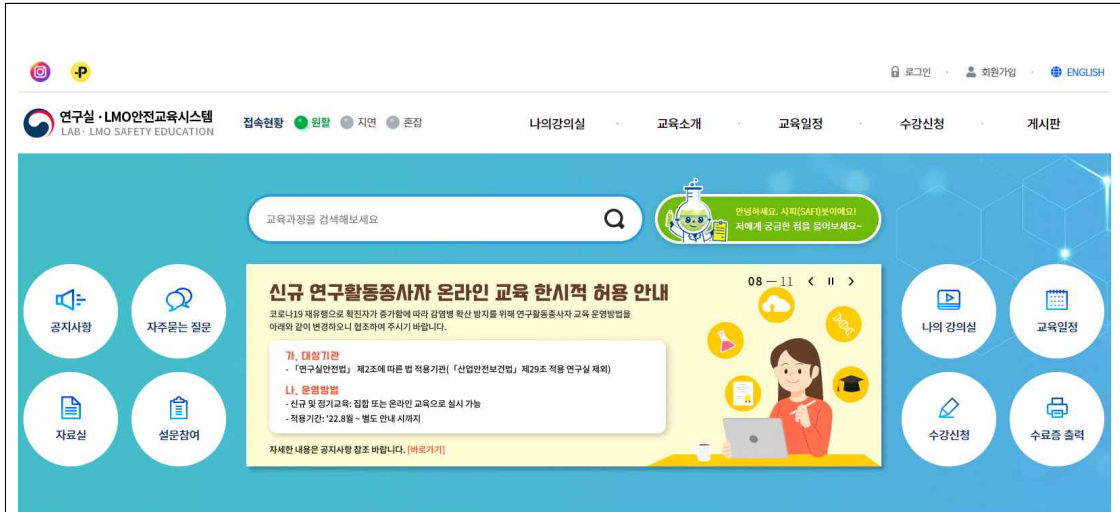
로그인 · 회원가입 · ENGLISH

연구실 · LMO안전교육시스템
LAB · LMO SAFETY EDUCATION

접속현황 원활 지연 혼잡

나의강의실 · 교육소개 · 교육일정 · 수강신청 · 게시판

교육과정을 검색해보세요

안녕하세요. 사피(SAFI)봇이에요!
저에게 궁금한 점을 물어보세요~

공지사항
자주묻는 질문
자료실
설문참여

신규 연구활동종사자 온라인 교육 한시적 허용 안내
08 — 11

코로나19 재유행으로 확진자가 증가함에 따라 감염병 확산 방지를 위해 연구활동종사자 교육 운영방법을 아래와 같이 변경하오니 협조하여 주시기 바랍니다.

가. 대상기관
- 「연구실안전법」 제2조에 따른 법 적용기관(「산업안전보건법」 제29조 적용 연구실 제외)

나. 운영방법
- 신규 및 정기교육: 집합 또는 온라인 교육으로 실시 가능
- 적용기간: '22.8월 ~ 별도 안내 시까지

자세한 내용은 공지사항 참조 바랍니다. [바로가기]

나의 강의실
교육일정
수강신청
수료증 출력